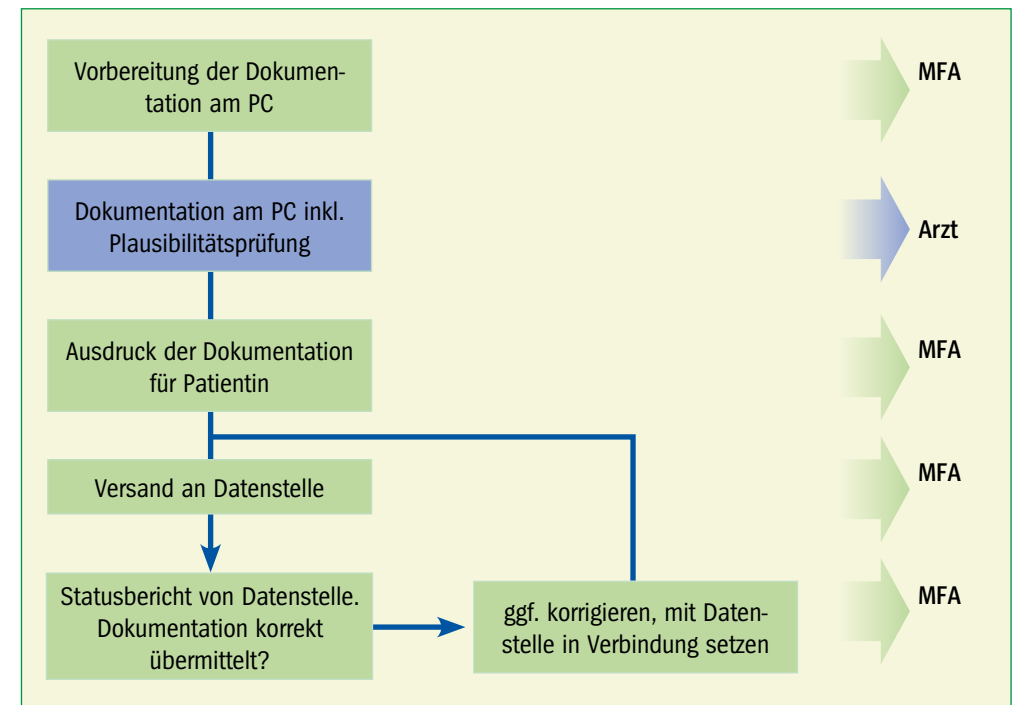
Vorbereitung der Dokumentation am PC

MFA

Dokumentation am PC inkl. Plausibilitätsprüfung

Arzt

Ausdruck der Dokumentation für Patientin

MFA

Versand an Datenstelle

MFA

Statusbericht von Datenstelle. Dokumentation korrekt übermittelt?

ggf. korrigieren, mit Datenstelle in Verbindung setzen

MFA